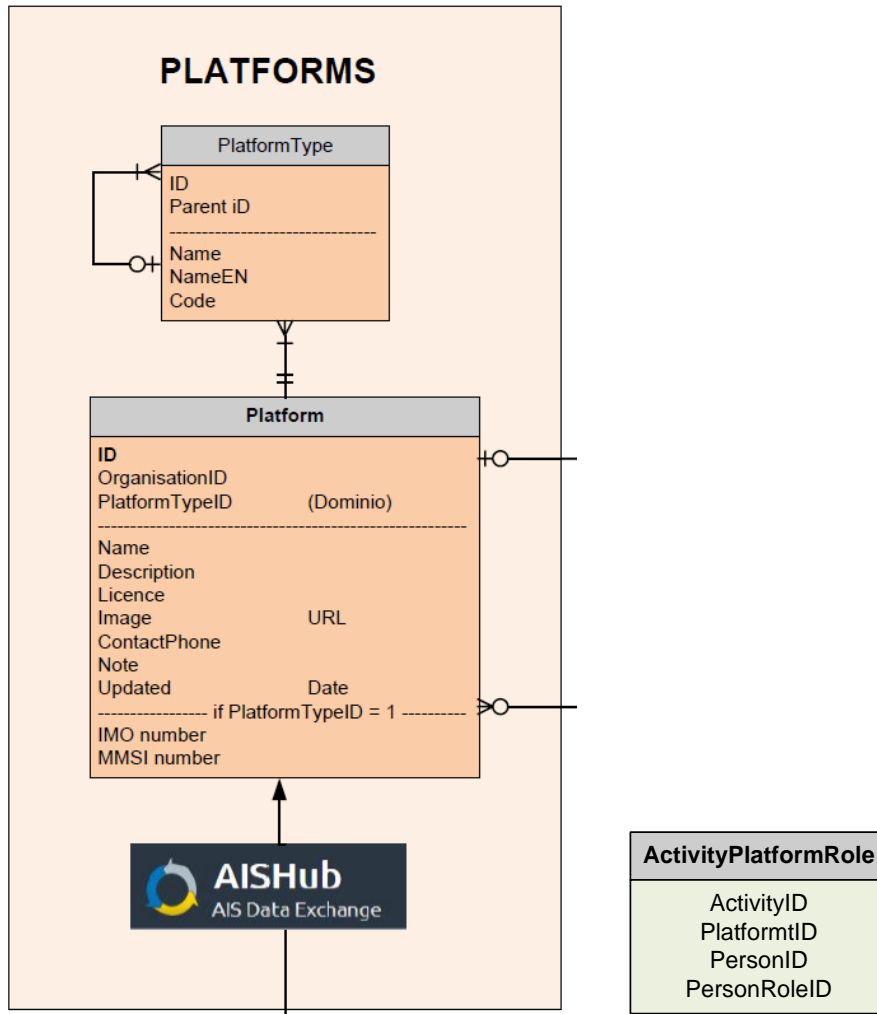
PLATFORMS

PlatformType

ID
Parent iD
--------------------------------
Name
NameEN
Code

Platform

ID
OrganisationID
PlatformTypeID (Dominio)
--------------------------------------------------------
Name
Description
Licence
Image URL
ContactPhone
Note
Updated Date
---------------- if PlatformTypeID = 1 ----------
IMO number
MMSI number

AISHub
AIS Data Exchange

ActivityPlatformRole

ActivityID
PlatformtID
PersonID
PersonRoleID